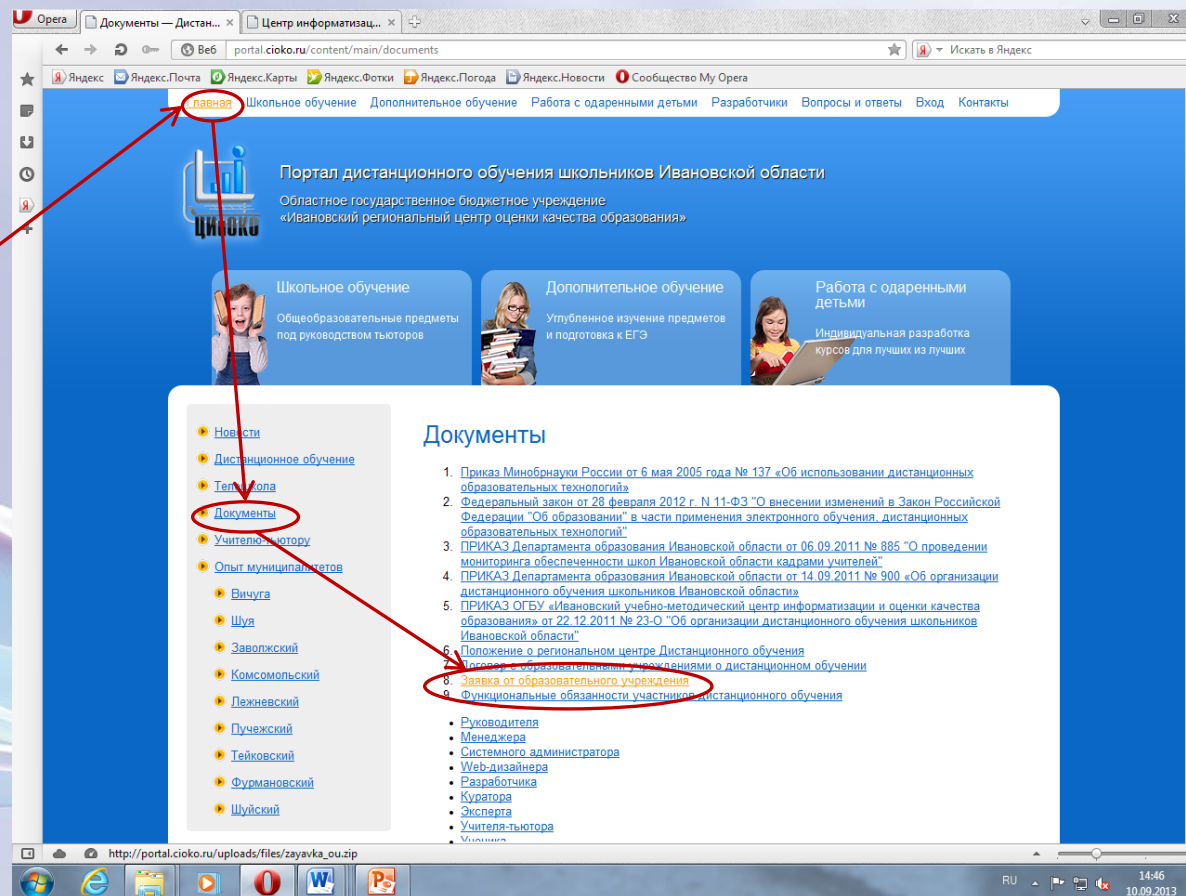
Opera | Документы — Дистан... | Центр информатизац...

Веб portal.cioko.ru/content/main/documents

Искать в Яндекс

Яндекс | Яндекс.Почта | Яндекс.Карты | Яндекс.Фотки | Яндекс.Погода | Яндекс.Новости | Сообщество My Opera

Главная | Школьное обучение | Дополнительное обучение | Работа с одаренными детьми | Разработчики | Вопросы и ответы | Вход | Контакты

ЦИОКО

Портал дистанционного обучения школьников Ивановской области

Областное государственное бюджетное учреждение «Ивановский региональный центр оценки качества образования»

Школьное обучение
Общеобразовательные предметы под руководством тьюторов

Дополнительное обучение
Углубленное изучение предметов и подготовка к ЕГЭ

Работа с одаренными детьми
Индивидуальная разработка курсов для лучших из лучших

Новости
Дистанционное обучение
Те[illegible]ола
Документы
Учителю-тьютору
Опыт муниципалитетов
Вичуга
Шуя
Заволжский
Комсомольский
Лежневский
Пучежский
Тейковский
Фурмановский
Шуйский

Документы

1. Приказ Минобрнауки России от 6 мая 2005 года № 137 «Об использовании дистанционных образовательных технологий»
2. Федеральный закон от 28 февраля 2012 г. N 11-ФЗ "О внесении изменений в Закон Российской Федерации "Об образовании" в части применения электронного обучения, дистанционных образовательных технологий"
3. ПРИКАЗ Департамента образования Ивановской области от 06.09.2011 № 885 "О проведении мониторинга обеспеченности школ Ивановской области кадрами учителей"
4. ПРИКАЗ Департамента образования Ивановской области от 14.09.2011 № 900 «Об организации дистанционного обучения школьников Ивановской области»
5. ПРИКАЗ ОГБУ «Ивановский учебно-методический центр информатизации и оценки качества образования» от 22.12.2011 № 23-О "Об организации дистанционного обучения школьников Ивановской области"
6. Положение о региональном центре Дистанционного обучения
7. Договор с образовательными учреждениями о дистанционном обучении
8. Заявка от образовательного учреждения
9. Функциональные обязанности участников дистанционного обучения

• Руководителя
• Менеджера
• Системного администратора
• Web-дизайнера
• Разработчика
• Куратора
• Эксперта
• Учителя-тьютора
• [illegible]

http://portal.cioko.ru/uploads/files/zayavka_ou.zip

RU 14:46 10.09.2013